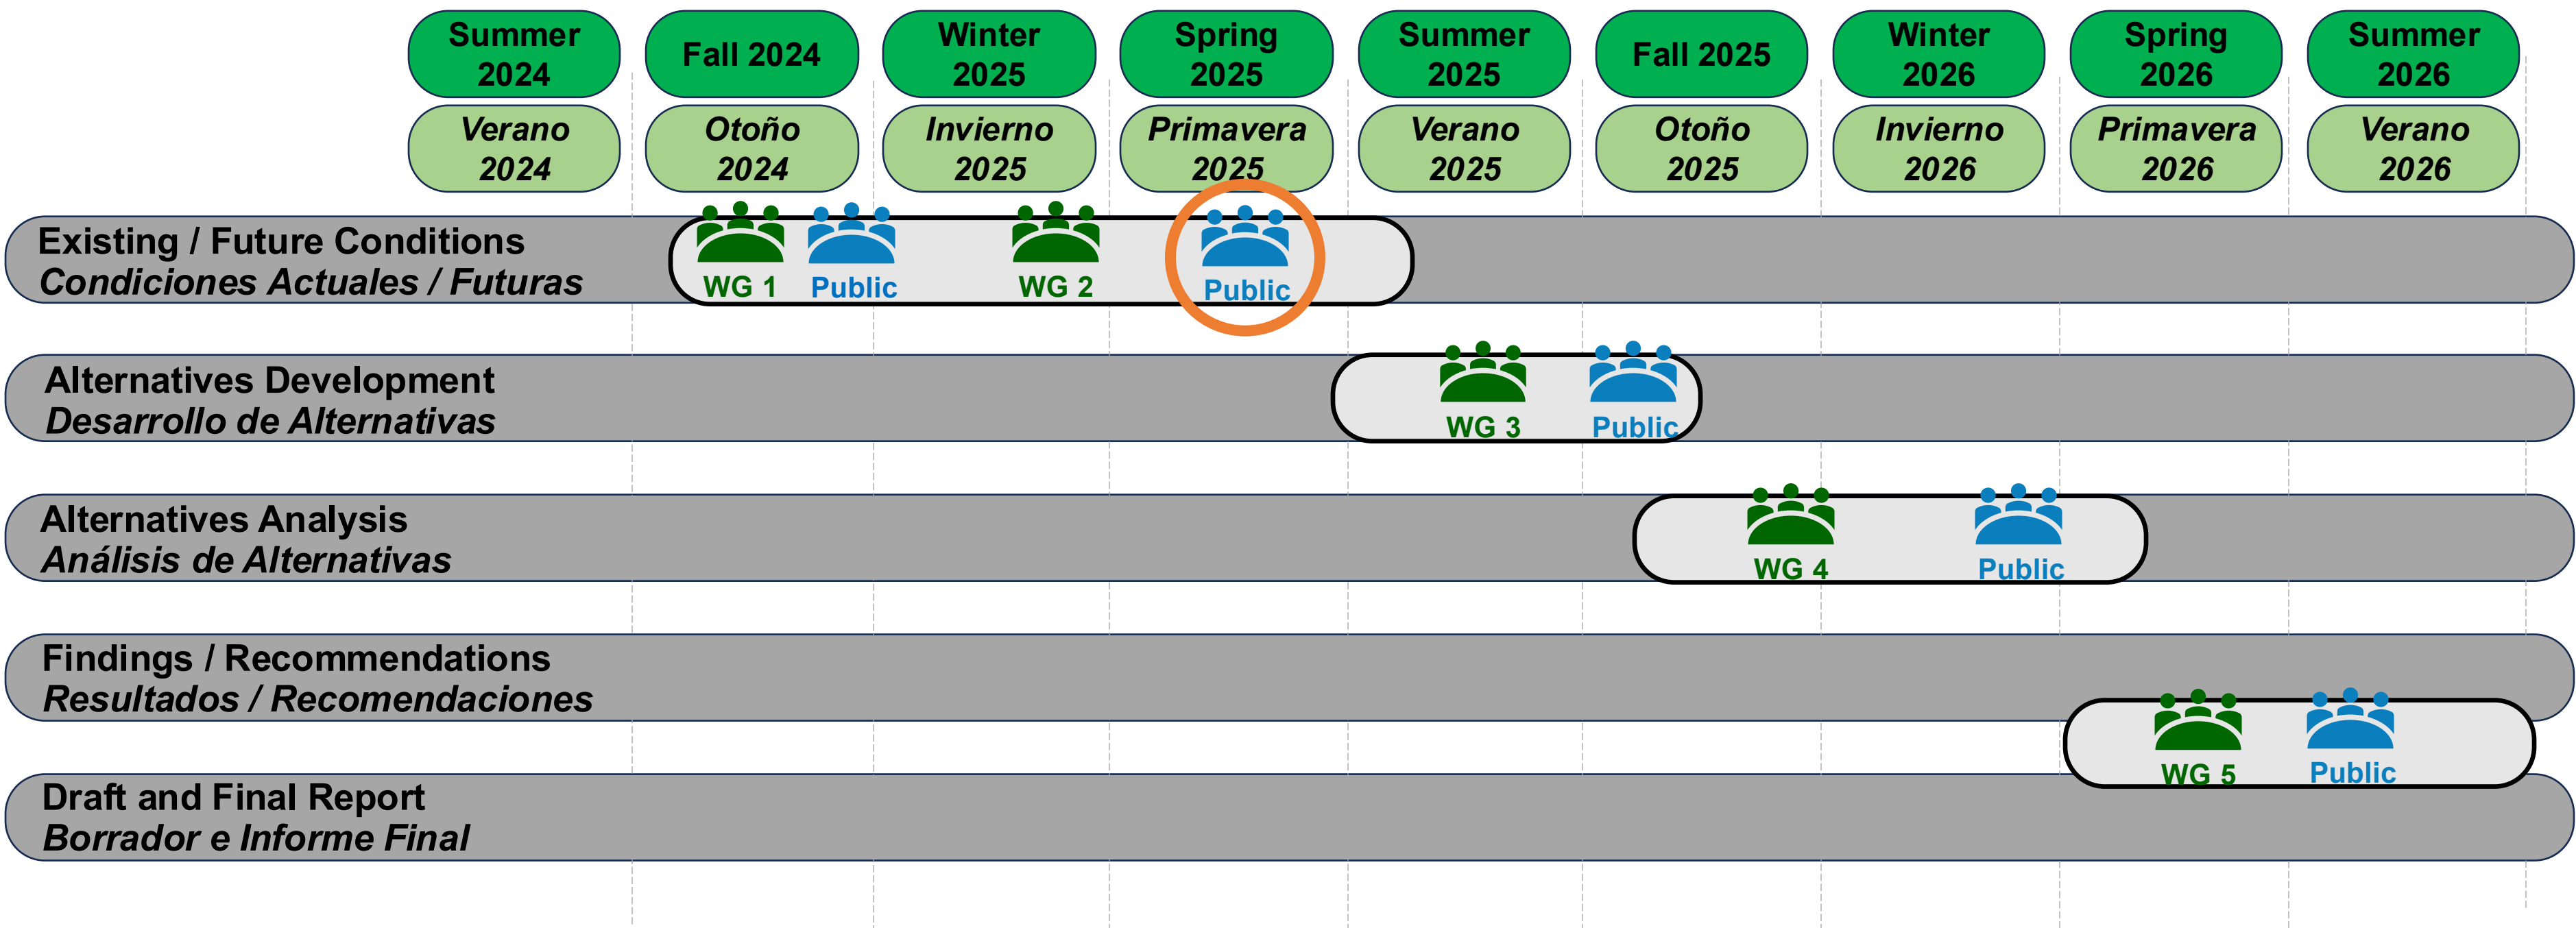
| Summer 2024 | Fall 2024 | Winter 2025 | Spring 2025 | Summer 2025 | Fall 2025 | Winter 2026 | Spring 2026 | Summer 2026 |
|---|---|---|---|---|---|---|---|---|
| *Verano 2024* | *Otoño 2024* | *Invierno 2025* | *Primavera 2025* | *Verano 2025* | *Otoño 2025* | *Invierno 2026* | *Primavera 2026* | *Verano 2026* |

Existing / Future Conditions
*Condiciones Actuales / Futuras*
WG 1 Public WG 2 Public

Alternatives Development
*Desarrollo de Alternativas*
WG 3 Public

Alternatives Analysis
*Análisis de Alternativas*
WG 4 Public

Findings / Recommendations
*Resultados / Recomendaciones*
WG 5 Public

Draft and Final Report
*Borrador e Informe Final*